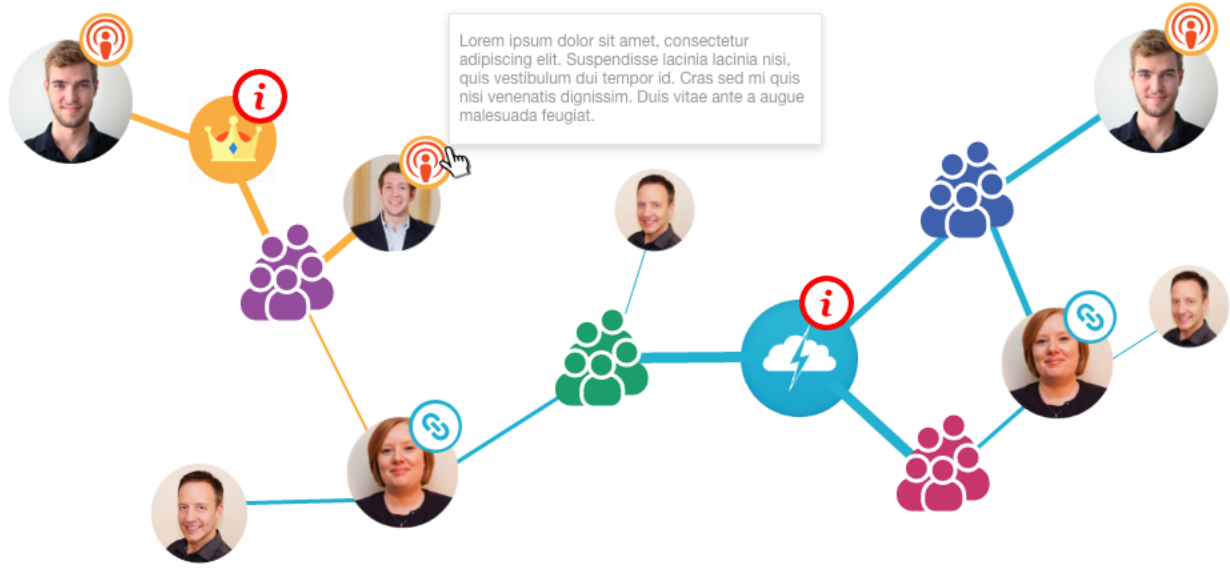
Lorem ipsum dolor sit amet, consectetur adipiscing elit. Suspendisse lacinia lacinia nisi, quis vestibulum dui tempor id. Cras sed mi quis nisi venenatis dignissim. Duis vitae ante a augue malesuada feugiat.